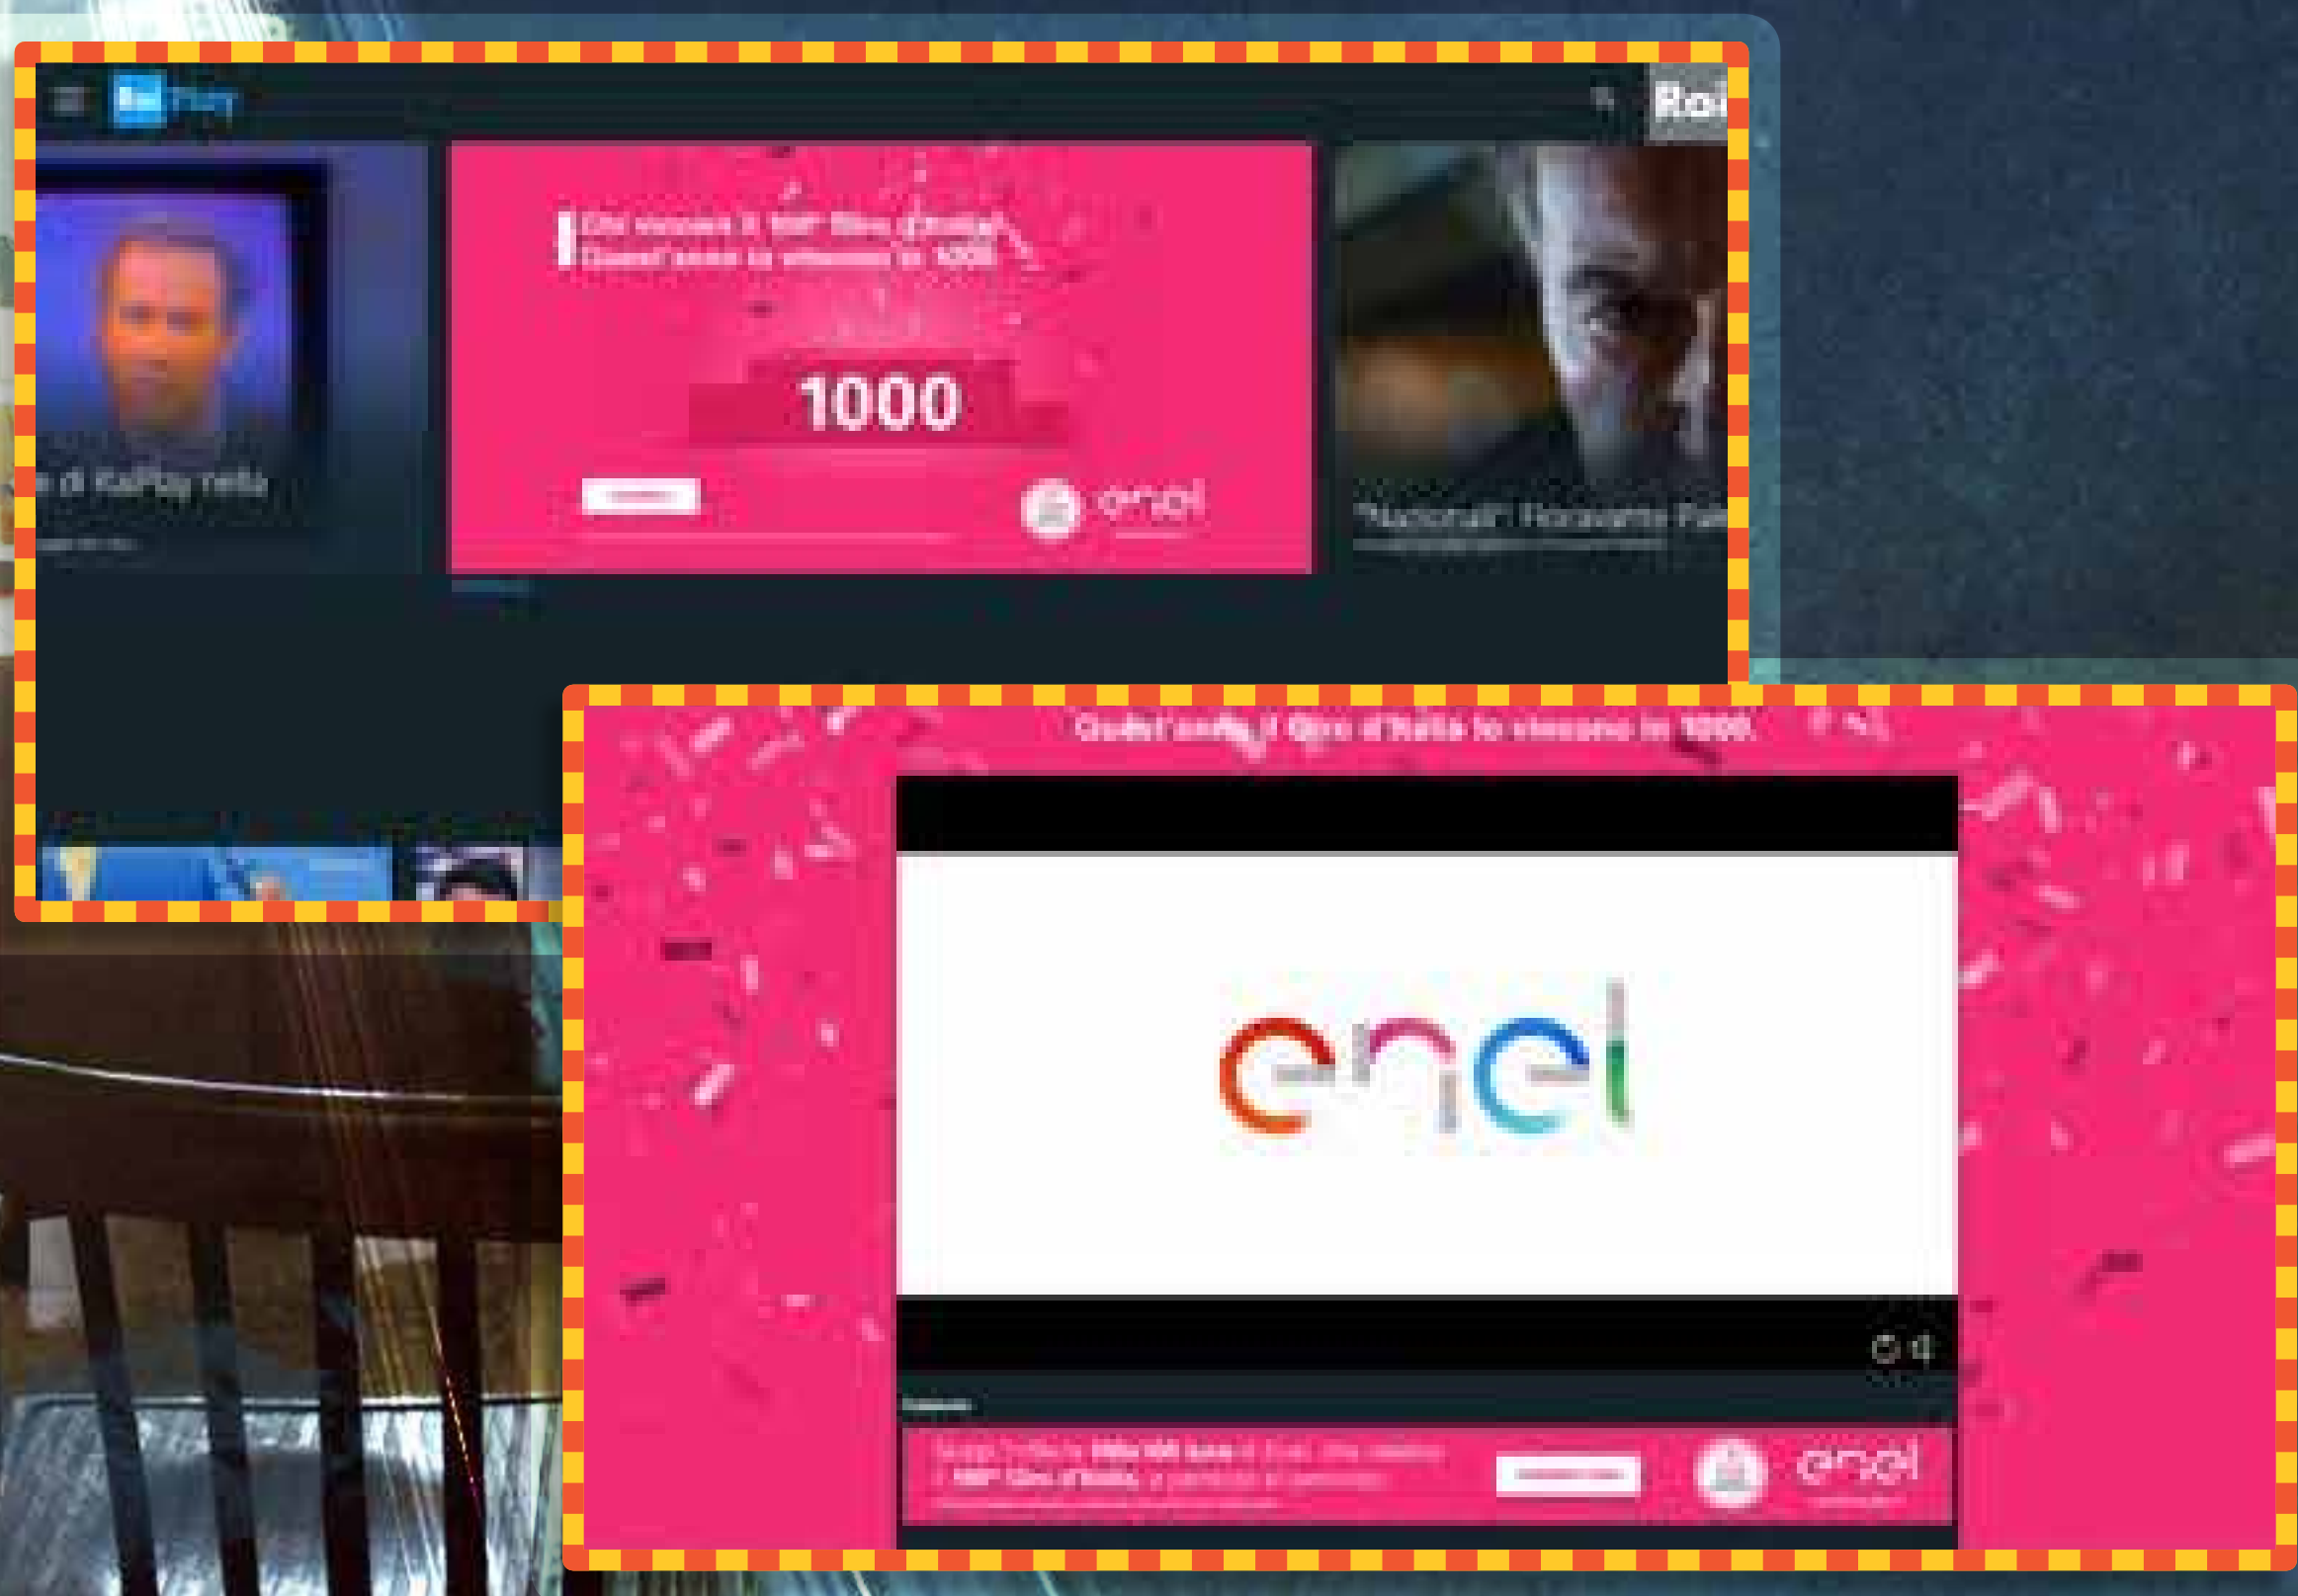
Rai Play

Rai

e di RaiPlay nella

Chi vincerà il 100° Giro d'Italia? Quest'anno lo vivrai in 1000.

1000

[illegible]

enel

"Nazionali" Rocksante Fue

Quest'anno il Giro d'Italia lo vivrai in 1000.

enel

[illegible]

enel